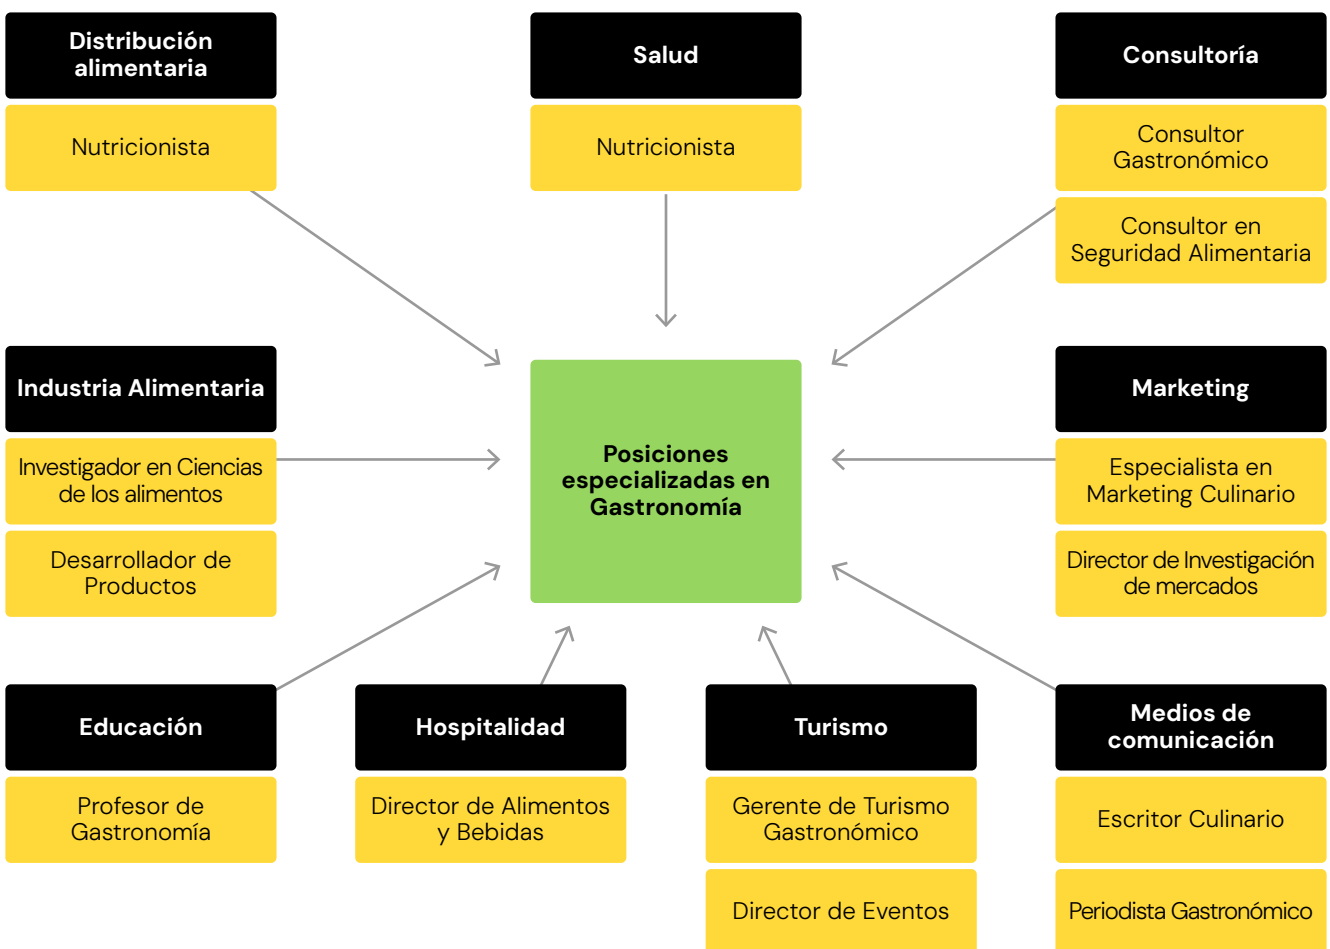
Distribución alimentaria

Nutricionista

Salud

Nutricionista

Consultoría

Consultor Gastronómico

Consultor en Seguridad Alimentaria

Industria Alimentaria

Investigador en Ciencias de los alimentos

Desarrollador de Productos

Posiciones especializadas en Gastronomía

Marketing

Especialista en Marketing Culinario

Director de Investigación de mercados

Educación

Profesor de Gastronomía

Hospitalidad

Director de Alimentos y Bebidas

Turismo

Gerente de Turismo Gastronómico

Director de Eventos

Medios de comunicación

Escritor Culinario

Periodista Gastronómico